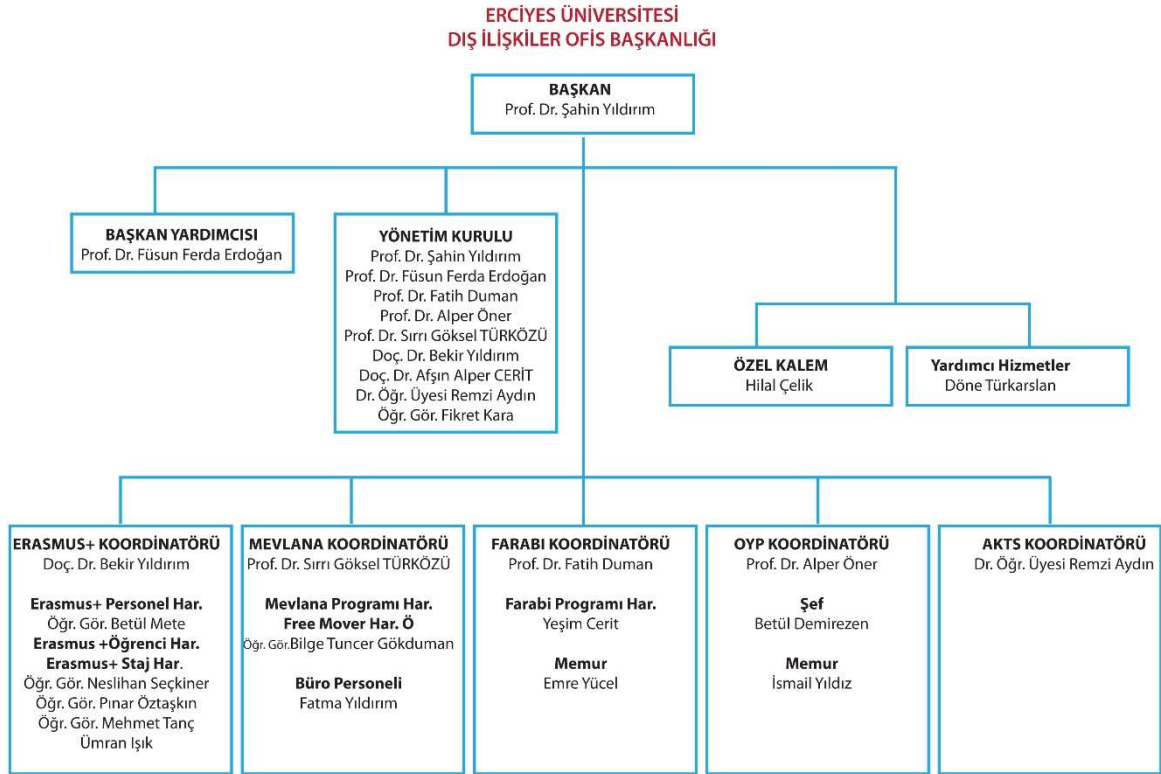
ERCİYES ÜNİVERSİTESİ
DIŞ İLİŞKİLER OFİS BAŞKANLIĞI

BAŞKAN
Prof. Dr. Şahin Yıldırım

BAŞKAN YARDIMCISI
Prof. Dr. Füsun Ferda Erdoğan

YÖNETİM KURULU
Prof. Dr. Şahin Yıldırım
Prof. Dr. Füsun Ferda Erdoğan
Prof. Dr. Fatih Duman
Prof. Dr. Alper Öner
Prof. Dr. Sırrı Göksel TÜRKÖZÜ
Doç. Dr. Bekir Yıldırım
Doç. Dr. Afşın Alper CERİT
Dr. Öğr. Üyesi Remzi Aydın
Öğr. Gör. Fikret Kara

ÖZEL KALEM
Hilal Çelik

Yardımcı Hizmetler
Döne Türkarslan

ERASMUS+ KOORDİNATÖRÜ
Doç. Dr. Bekir Yıldırım

Erasmus+ Personel Har.
Öğr. Gör. Betül Mete
Erasmus +Öğrenci Har.
Erasmus+ Staj Har.
Öğr. Gör. Neslihan Seçkiner
Öğr. Gör. Pınar Öztaşkın
Öğr. Gör. Mehmet Tanç
Ümran Işık

MEVLANA KOORDİNATÖRÜ
Prof. Dr. Sırrı Göksel TÜRKÖZÜ

Mevlana Programı Har.
Free Mover Har. Ö
Öğr. Gör.Bilge Tuncer Gökduman

Büro Personeli
Fatma Yıldırım

FARABI KOORDİNATÖRÜ
Prof. Dr. Fatih Duman

Farabi Programı Har.
Yeşim Cerit

Memur
Emre Yücel

OYP KOORDİNATÖRÜ
Prof. Dr. Alper Öner

Şef
Betül Demirezen

Memur
İsmail Yıldız

AKTS KOORDİNATÖRÜ
Dr. Öğr. Üyesi Remzi Aydın